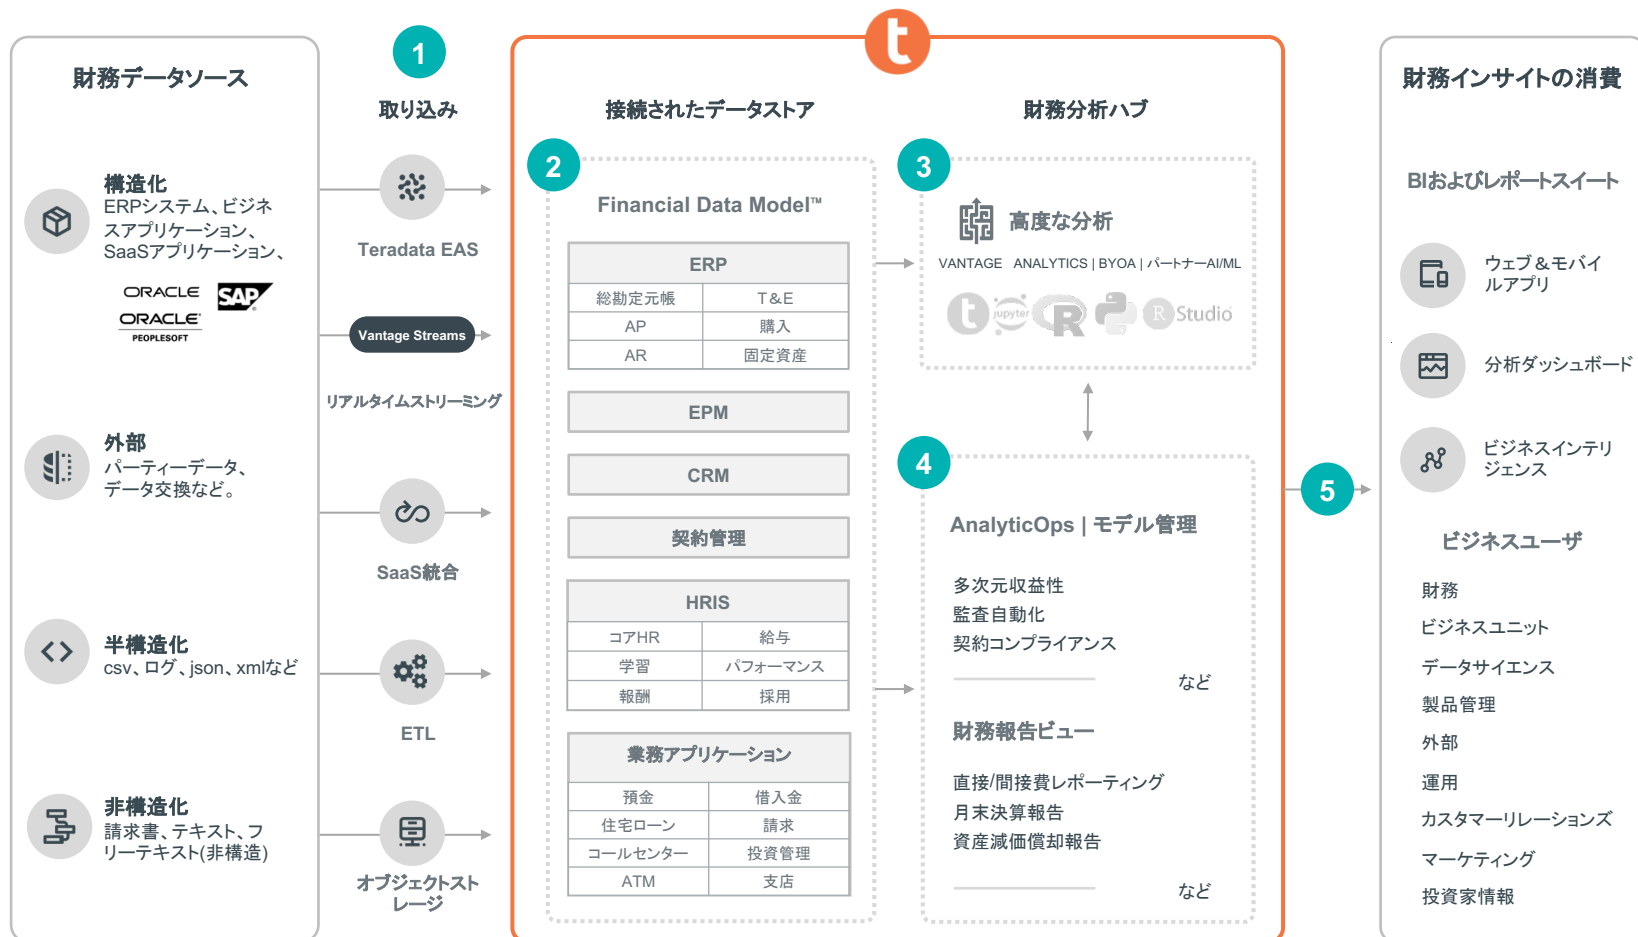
財務データソース

構造化
ERPシステム、ビジネスアプリケーション、SaaSアプリケーション、

ORACLE SAP
ORACLE PEOPLESOFT

外部
パーティーデータ、データ交換など。

半構造化
csv、ログ、json、xmlなど

非構造化
請求書、テキスト、フリーテキスト(非構造)

1
取り込み

Teradata EAS

Vantage Streams

リアルタイムストリーミング

SaaS統合

ETL

オブジェクトストレージ

接続されたデータストア

2
Financial Data Model™

| ERP | |
|---|---|
| 総勘定元帳 | T&E |
| AP | 購入 |
| AR | 固定資産 |

EPM

CRM

契約管理

| HRIS | |
|---|---|
| コアHR | 給与 |
| 学習 | パフォーマンス |
| 報酬 | 採用 |

| 業務アプリケーション | |
|---|---|
| 預金 | 借入金 |
| 住宅ローン | 請求 |
| コールセンター | 投資管理 |
| ATM | 支店 |

財務分析ハブ

3
高度な分析
VANTAGE ANALYTICS | BYOA | パートナーAI/ML
jupyter R R Studio

4
AnalyticOps | モデル管理

多次元収益性
監査自動化
契約コンプライアンス
など

財務報告ビュー

直接/間接費レポーティング
月末決算報告
資産減価償却報告
など

5

財務インサイトの消費

BIおよびレポートスイート

ウェブ＆モバイルアプリ

分析ダッシュボード

ビジネスインテリジェンス

ビジネスユーザ

財務
ビジネスユニット
データサイエンス
製品管理
外部
運用
カスタマーリレーションズ
マーケティング
投資家情報